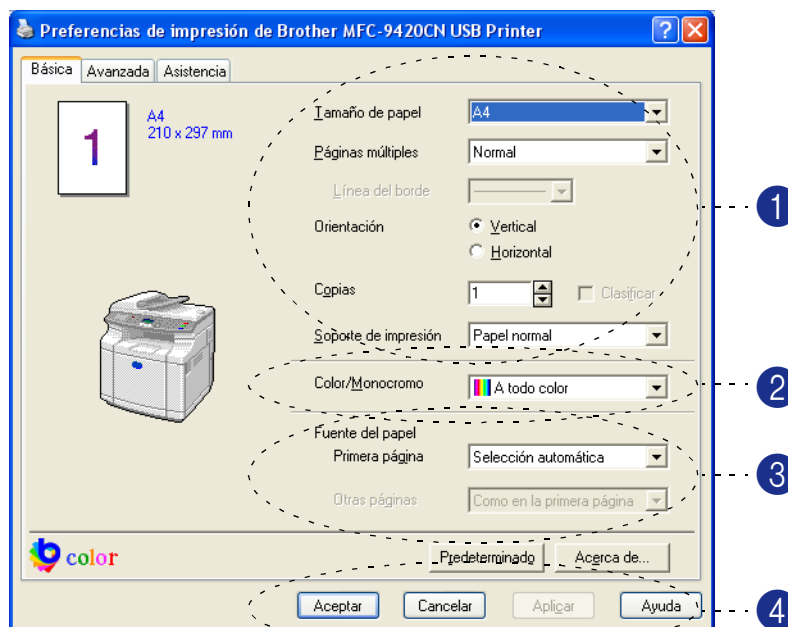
Preferencias de impresión de Brother MFC-9420CN USB Printer

Básica | Avanzada | Asistencia

1

A4
210 x 297 mm

Tamaño de papel: A4
Páginas múltiples: Normal
Línea del borde
Orientación: Vertical / Horizontal
Copias: 1 | Clasificar
Soporte de impresión: Papel normal

Color/Monocromo: A todo color

Fuente del papel
Primera página: Selección automática
Otras páginas: Como en la primera página

color

Predeterminado | Acerca de...

Aceptar | Cancelar | Aplicar | Ayuda

1
2
3
4